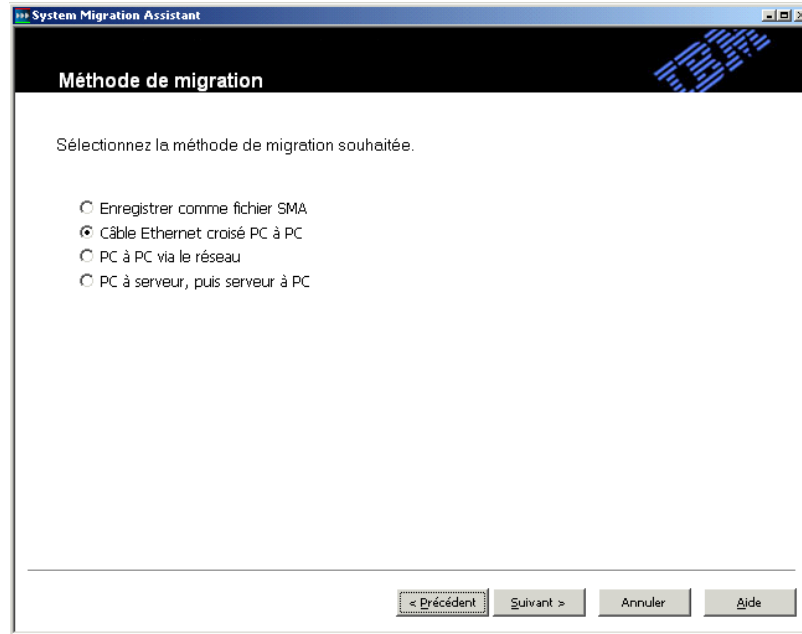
System Migration Assistant

Méthode de migration

IBM

Sélectionnez la méthode de migration souhaitée.

Enregistrer comme fichier SMA
Câble Ethernet croisé PC à PC
PC à PC via le réseau
PC à serveur, puis serveur à PC

< Précédent | Suivant > | Annuler | Aide